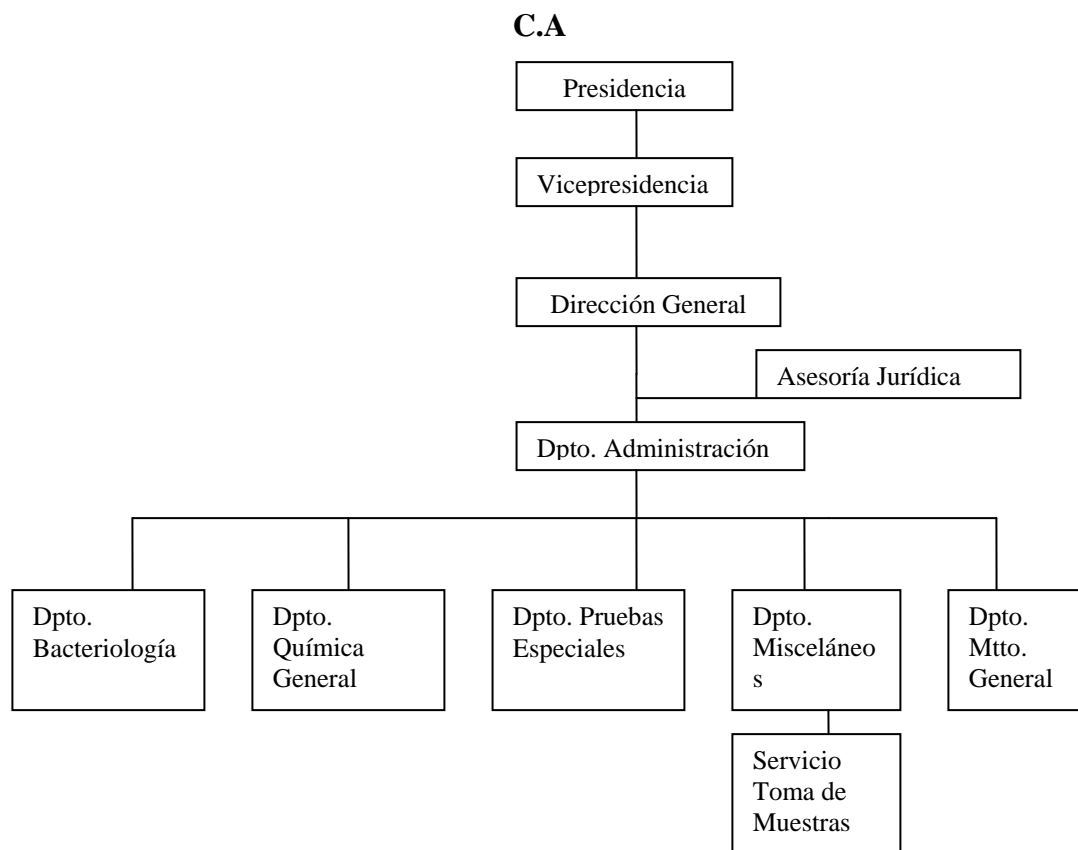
C.A

Presidencia

Vicepresidencia

Dirección General

Asesoría Jurídica

Dpto. Administración

Dpto. Bacteriología

Dpto. Química General

Dpto. Pruebas Especiales

Dpto. Misceláneo s

Servicio Toma de Muestras

Dpto. Mtto. General